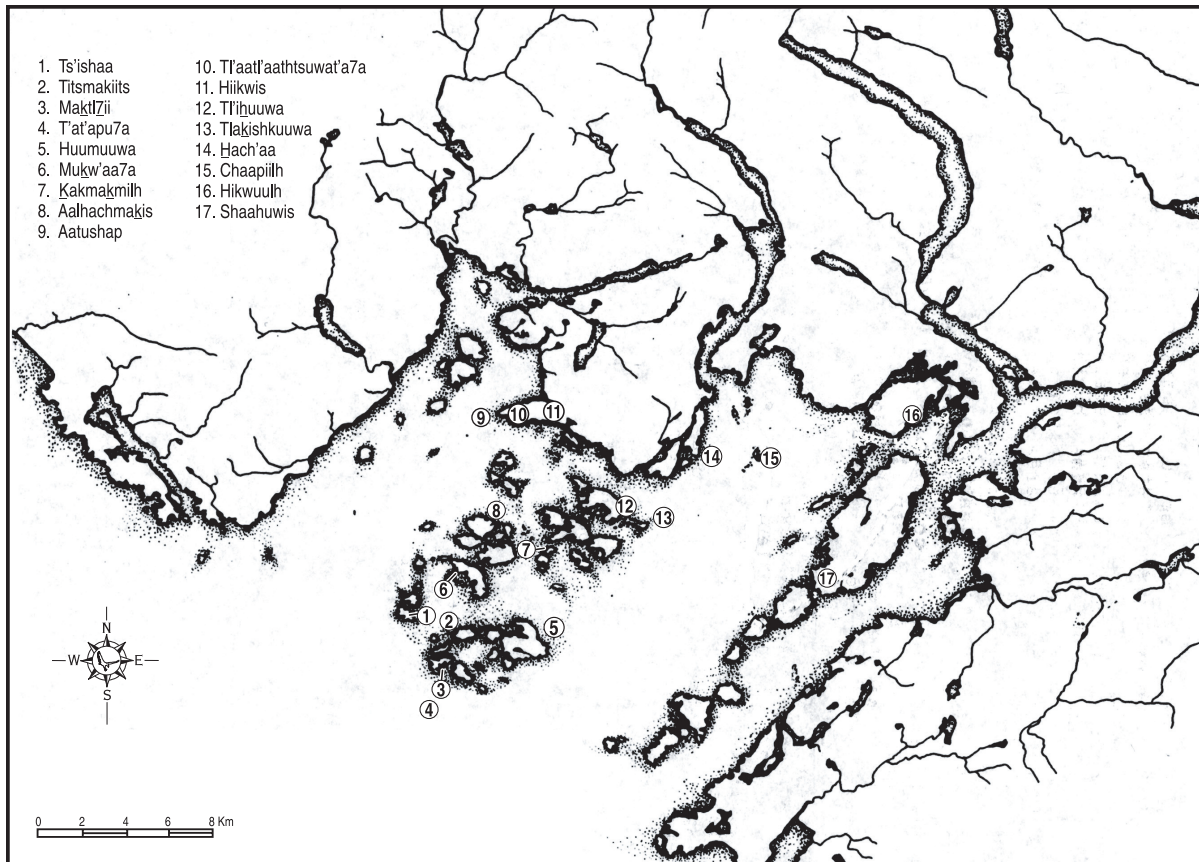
1. Ts'ishaa
2. Titsmakiits
3. Maktl7ii
4. T'at'apu7a
5. Huumuuwa
6. Mukw'aa7a
7. Kakmakmilh
8. Aalhachmakis
9. Aatushap
10. Tl'aatl'aathtsuwat'a7a
11. Hiikwis
12. Tl'ihuuwa
13. Tlakishkuuwa
14. Hach'aa
15. Chaapiilh
16. Hikwuulh
17. Shaahuwis

9 10 11 14 15 16 8 12 13 7 6 17 1 2 5 3 4

N
W E
S

0 2 4 6 8 Km